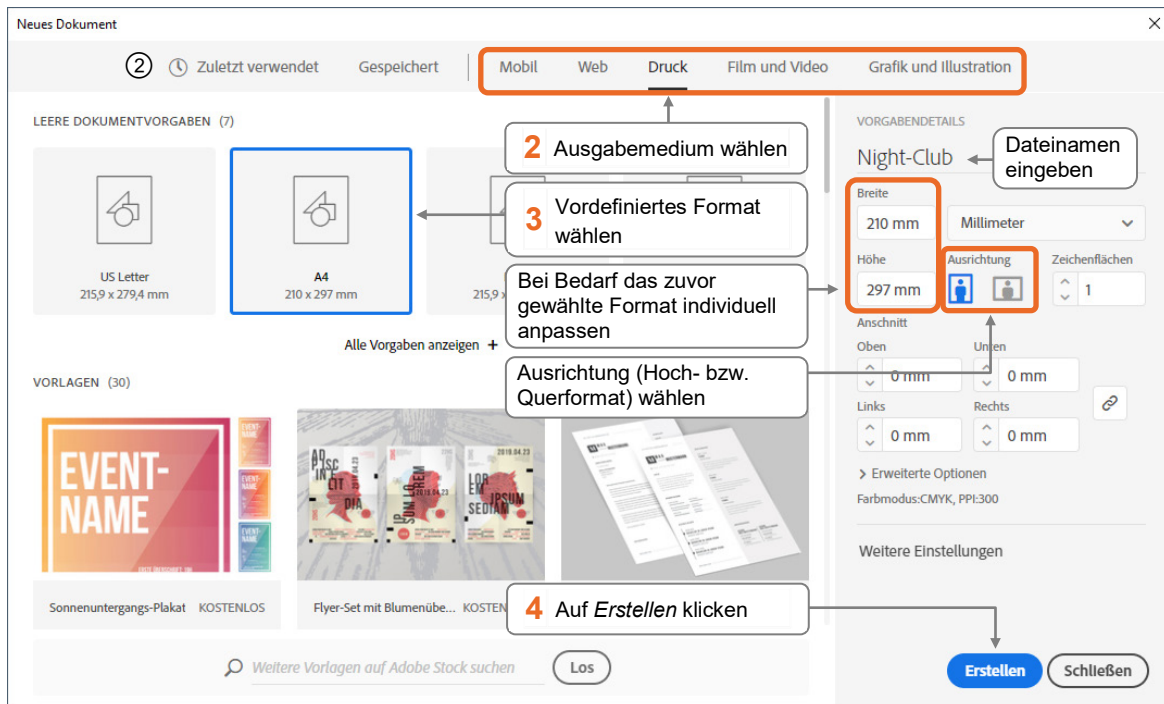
Neues Dokument

② Zuletzt verwendet Gespeichert Mobil Web Druck Film und Video Grafik und Illustration

LEERE DOKUMENTVORGABEN (7)

US Letter
215,9 x 279,4 mm

A4
210 x 297 mm

215,9 x

Alle Vorgaben anzeigen +

2 Ausgabemedium wählen

3 Vordefiniertes Format wählen

Bei Bedarf das zuvor gewählte Format individuell anpassen

Ausrichtung (Hoch- bzw. Querformat) wählen

VORLAGEN (30)

EVENT-NAME

Sonnenuntergangs-Plakat KOSTENLOS

Flyer-Set mit Blumenübe... KOSTEN

4 Auf *Erstellen* klicken

Weitere Vorlagen auf Adobe Stock suchen Los

VORGABENDETAILS

Night-Club

Dateinamen eingeben

Breite
210 mm
Millimeter

Höhe
297 mm
Ausrichtung
Zeichenflächen
1

Anschnitt
Oben
0 mm
Unten
0 mm
Links
0 mm
Rechts
0 mm

> Erweiterte Optionen
Farbmodus:CMYK, PPI:300

Weitere Einstellungen

Erstellen Schließen